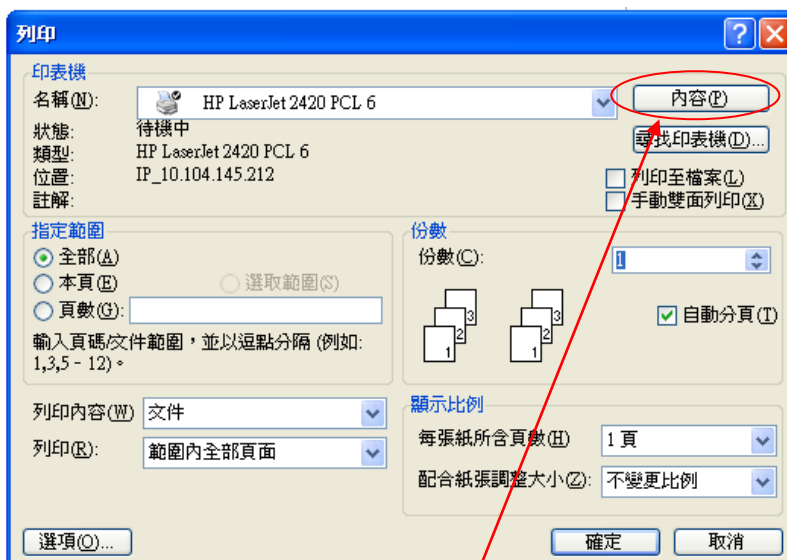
列印

印表機

名稱(N): HP LaserJet 2420 PCL 6

內容(P)

狀態: 待機中

類型: HP LaserJet 2420 PCL 6

位置: IP_10.104.145.212

註解:

尋找印表機(D)...

列印至檔案(L)

手動雙面列印(X)

指定範圍

全部(A)

本頁(E)

選取範圍(S)

頁數(G):

輸入頁碼/文件範圍，並以逗點分隔 (例如: 1,3,5 - 12)。

份數

份數(C): 1

3 2 1

3 2 1

自動分頁(T)

列印內容(W) 文件

列印(R): 範圍內全部頁面

顯示比例

每張紙所含頁數(H) 1 頁

配合紙張調整大小(Z): 不變更比例

選項(O)...

確定

取消